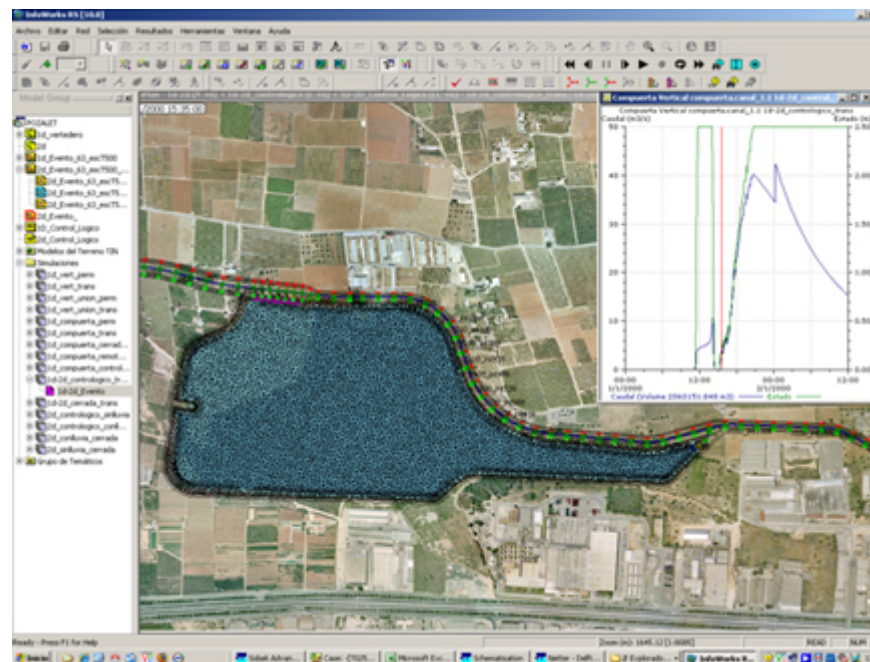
InfoWorks RS [10.0]

Archivo Editar Red Selección Resultados Herramientas Ventana Ayuda

Model Group

POZALET
1d_vertedero
2d
1d_Evento_63_esc7500
2d_Evento_63_esc7500_...
2d_Evento_63_esc75...
2d_Evento_63_esc75...
2d_Evento_63_esc75...
1d_Evento_
1D_Control_Logico
2d_Control_Logico
Modelos del Terreno TIN
Simulaciones
1d_vert_perm
1d_vert_trans
1d_vert_union_perm
1d_vert_union_trans
1d_compuerta_perm
1d_compuerta_trans
1d_compuerta_cerrad...
1d_compuerta_reout...
1d_compuerta_control...
1d-2d_contrologico_tr...
1d-2d_Evento
1d-2d_cerrada_trans
1d_contrologico_anllovia
1d_contrologico_conll...
2d_conlluvia_cerrada
2d_anlluvia_cerrada
Grupo de Temáticos

2000 15:35:00

Compuerta Vertical compuerta.canal_1.1 1d-2d_control...
Compuerta Vertical compuerta.canal_1.1 1d-2d_contrologico_trans
Caudal (m3/s)
Estado (m)
50
40
30
20
10
0
2.50
2.00
1.50
1.00
0.50
00:00 1/1/2000
12:00
00:00 2/1/2000
12:00
Caudal (Volume 206015.848 m3)
Estado

Ready - Press F1 for Help
Zoom (m): 1645.12 [1:6685]
READ
NUM

Inicio
Edwin Advan...
Caso (T025...
Microsoft Ex...
Schematization
Nettar - Defl...
2 Explorado...
InfoWorks R...